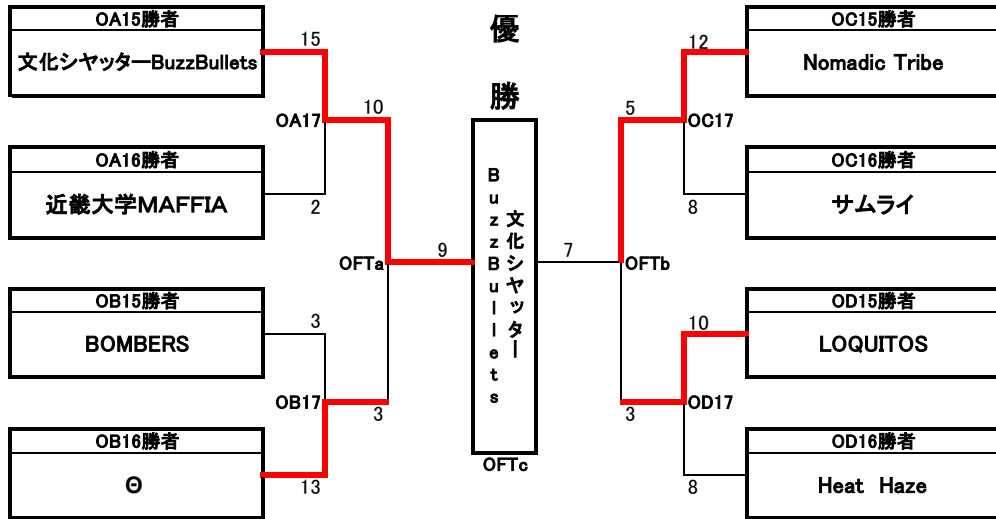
OA15勝者
文化シヤッターBuzzBullets

OA16勝者
近畿大学MAFFIA

OB15勝者
BOMBERS

OB16勝者
Θ

15
10
OA17
2
9
OFTa
3
OB17
3
13

優
勝

文化シヤッター
BuzzBullets

OFTc

7
OFTb

12
5
OC17
8
10
3
OD17
8

OC15勝者
Nomadic Tribe

OC16勝者
サムライ

OD15勝者
LOQUITOS

OD16勝者
Heat Haze